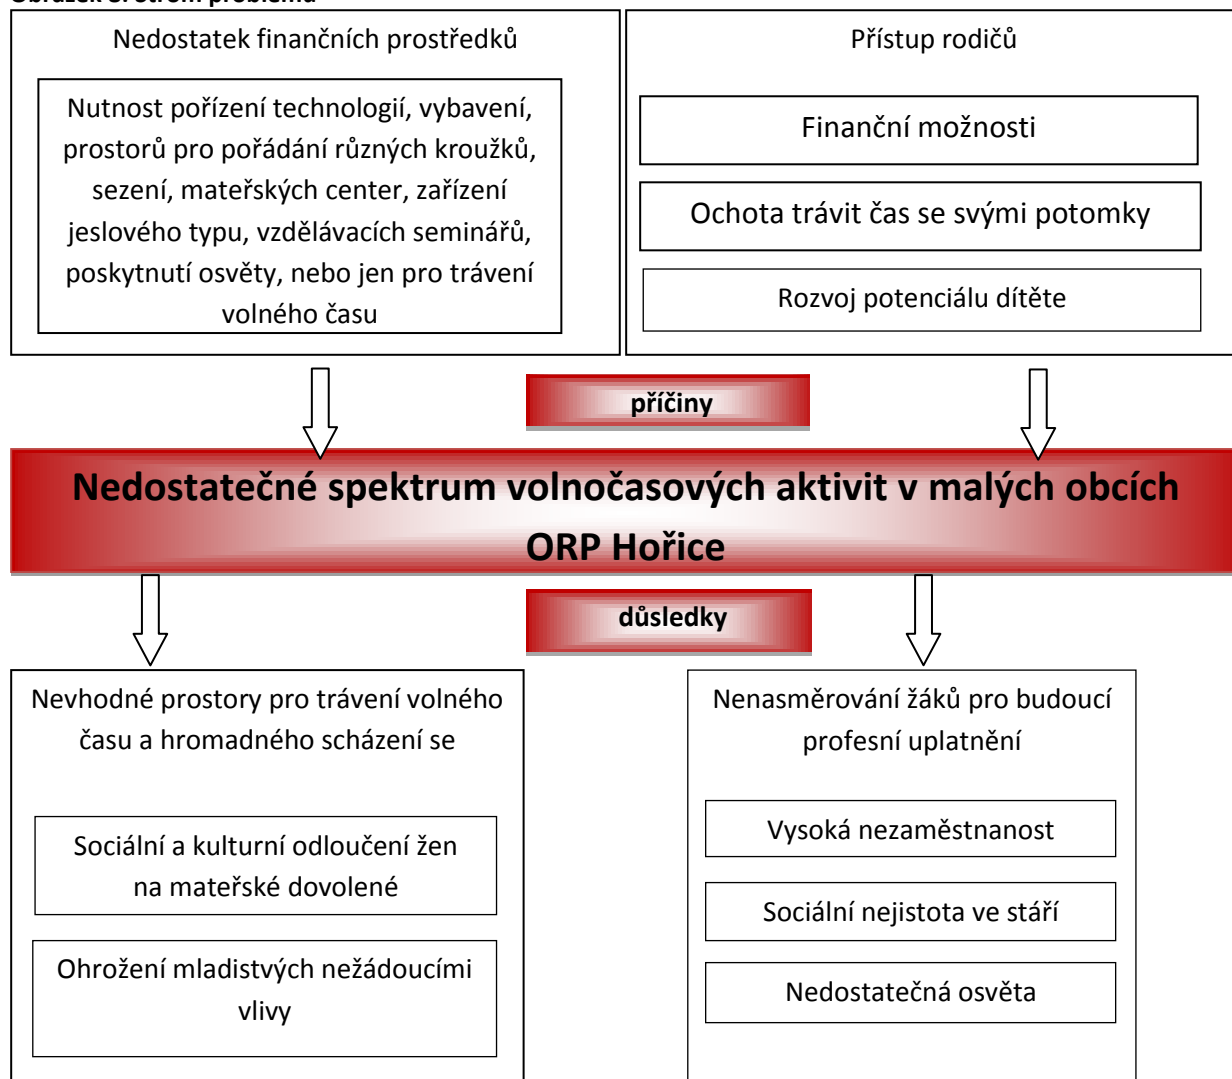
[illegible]

Nedostatek finančních prostředků

Nutnost pořízení technologií, vybavení, prostorů pro pořádání různých kroužků, sezení, mateřských center, zařízení jeslového typu, vzdělávacích seminářů, poskytnutí osvěty, nebo jen pro trávení volného času

Přístup rodičů

Finanční možnosti

Ochota trávit čas se svými potomky

Rozvoj potenciálu dítěte

příčiny

Nedostatečné spektrum volnočasových aktivit v malých obcích ORP Hořice

důsledky

Nevhodné prostory pro trávení volného času a hromadného scházení se

Sociální a kulturní odloučení žen na mateřské dovolené

Ohrožení mladistvých nežádoucími vlivy

Nenasměrování žáků pro budoucí profesní uplatnění

Vysoká nezaměstnanost

Sociální nejistota ve stáří

Nedostatečná osvěta